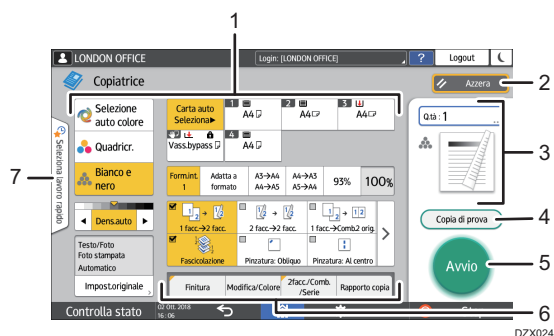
1

LONDON OFFICE
Login: [LONDON OFFICE]
?
Logout
Copiatrice
Azzera
2
Selezione auto colore
Quadricr.
Bianco e nero
Carta auto Seleziona▶
1 A4
2 A4
3 A4
Vass.bypass
4 A4
Q.tà : 1
3
7
Seleziona lavoro rapido
Form.int. 1
Adatta a formato
A3→A4 A4→A5
A4→A3 A5→A4
93%
100%
Dens.auto
1 facc.→2 facc.
2 facc.→2 facc.
1 facc.→Comb.2 orig.
Copia di prova
4
Testo/Foto
Foto stampata
Automatico
Fascicolazione
Pinzatura: Obliquo
Pinzatura: Al centro
Avvio
5
Impost.originale
Finitura
Modifica/Colore
2facc./Comb. /Serie
Rapporto copia
6
Controlla stato
02 Ott. 2018 16:06
DZX024